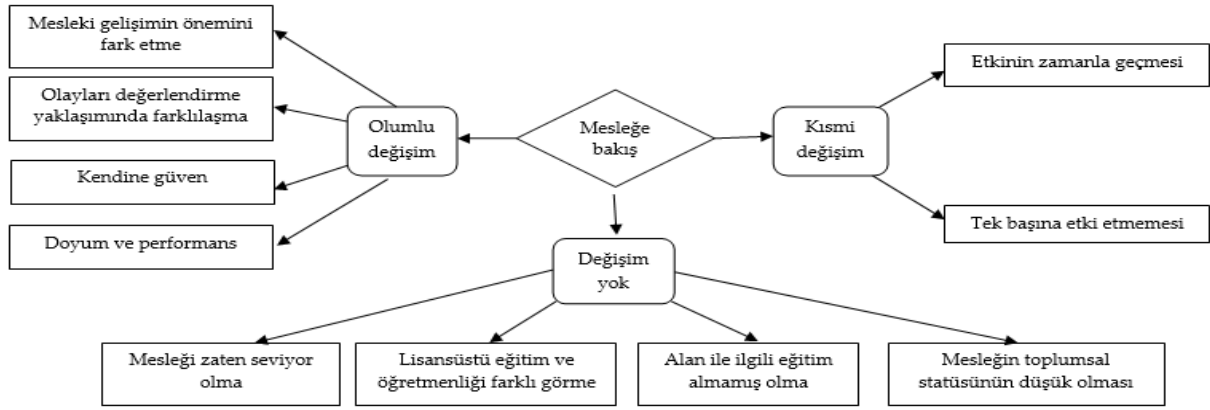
Mesleki gelişimin önemini fark etme

Olayları değerlendirme yaklaşımında farklılaşma

Kendine güven

Doyum ve performans

Olumlu değişim

Mesleğe bakış

Kısmi değişim

Etkinin zamanla geçmesi

Tek başına etki etmemesi

Değişim yok

Mesleği zaten seviyor olma

Lisansüstü eğitim ve öğretmenliği farklı görme

Alan ile ilgili eğitim almamış olma

Mesleğin toplumsal statüsünün düşük olması